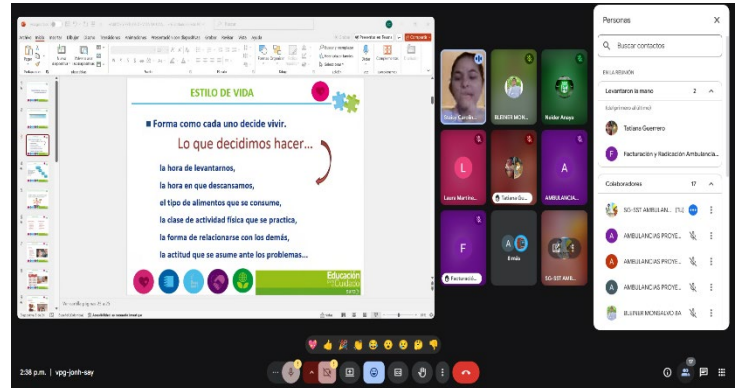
ESTILO DE VIDA

Forma como cada uno decide vivir.

Lo que decidimos hacer...

la hora de levantarnos,

la hora en que descansamos,

el tipo de alimentos que se consume,

la clase de actividad física que se practica,

la forma de relacionarse con los demás,

la actitud que se asume ante los problemas...

Educación

Personas

Buscar contactos

EN LA REUNIÓN

Levantaron la mano 2

Tatiana Guerrero

Facturación y Radicación Ambulancia...

Colaboradores 17

SG-SST AMBULAN...

AMBULANCIAS PROYE...

AMBULANCIAS PROYE...

AMBULANCIAS PROYE...

BLEINER MONSALVO BA

BLEINER MON...

Heider Araujo

Laura Martine...

Tatiana Gu...

AMBULANCIA...

Facturació...

8 más

SG-SST AM...

2:38 p.m. | vpg-jonh-say